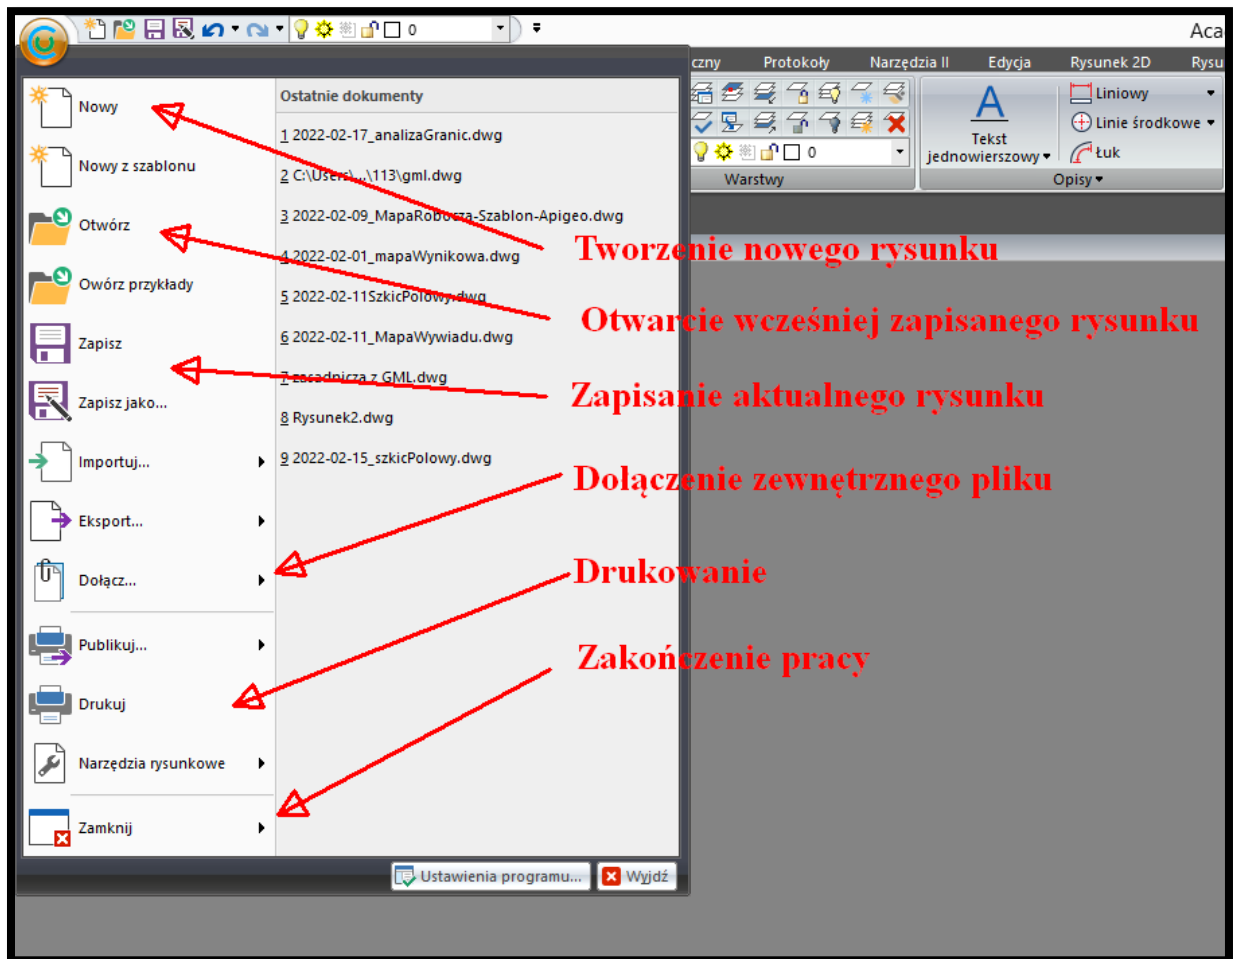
0

Aca

czny Protokoły Narzędzia II Edycja Rysunek 2D Rysu

0

Warstwy

Tekst jednowierszowy

Liniowy
Linie środkowe
Łuk

Opisy

Nowy
Nowy z szablonu
Otwórz
Owórz przykłady
Zapisz
Zapisz jako...
Importuj...
Eksport...
Dołącz...
Publikuj...
Drukuj
Narzędzia rysunkowe
Zamknij

Ostatnie dokumenty
1 2022-02-17_analizaGranic.dwg
2 C:\Users\...\113\gml.dwg
3 2022-02-09_MapaRobocza-Szablon-Apigeo.dwg
4 2022-02-01_mapaWynikowa.dwg
5 2022-02-11SzkicPolowy.dwg
6 2022-02-11_MapaWywiadu.dwg
7 zasadnicza z GML.dwg
8 Rysunek2.dwg
9 2022-02-15_szkicPolowy.dwg

Ustawienia programu...
Wyjdź

Tworzenie nowego rysunku
Otwarcie wcześniej zapisanego rysunku
Zapisanie aktualnego rysunku
Dołączenie zewnętrznego pliku
Drukowanie
Zakończenie pracy